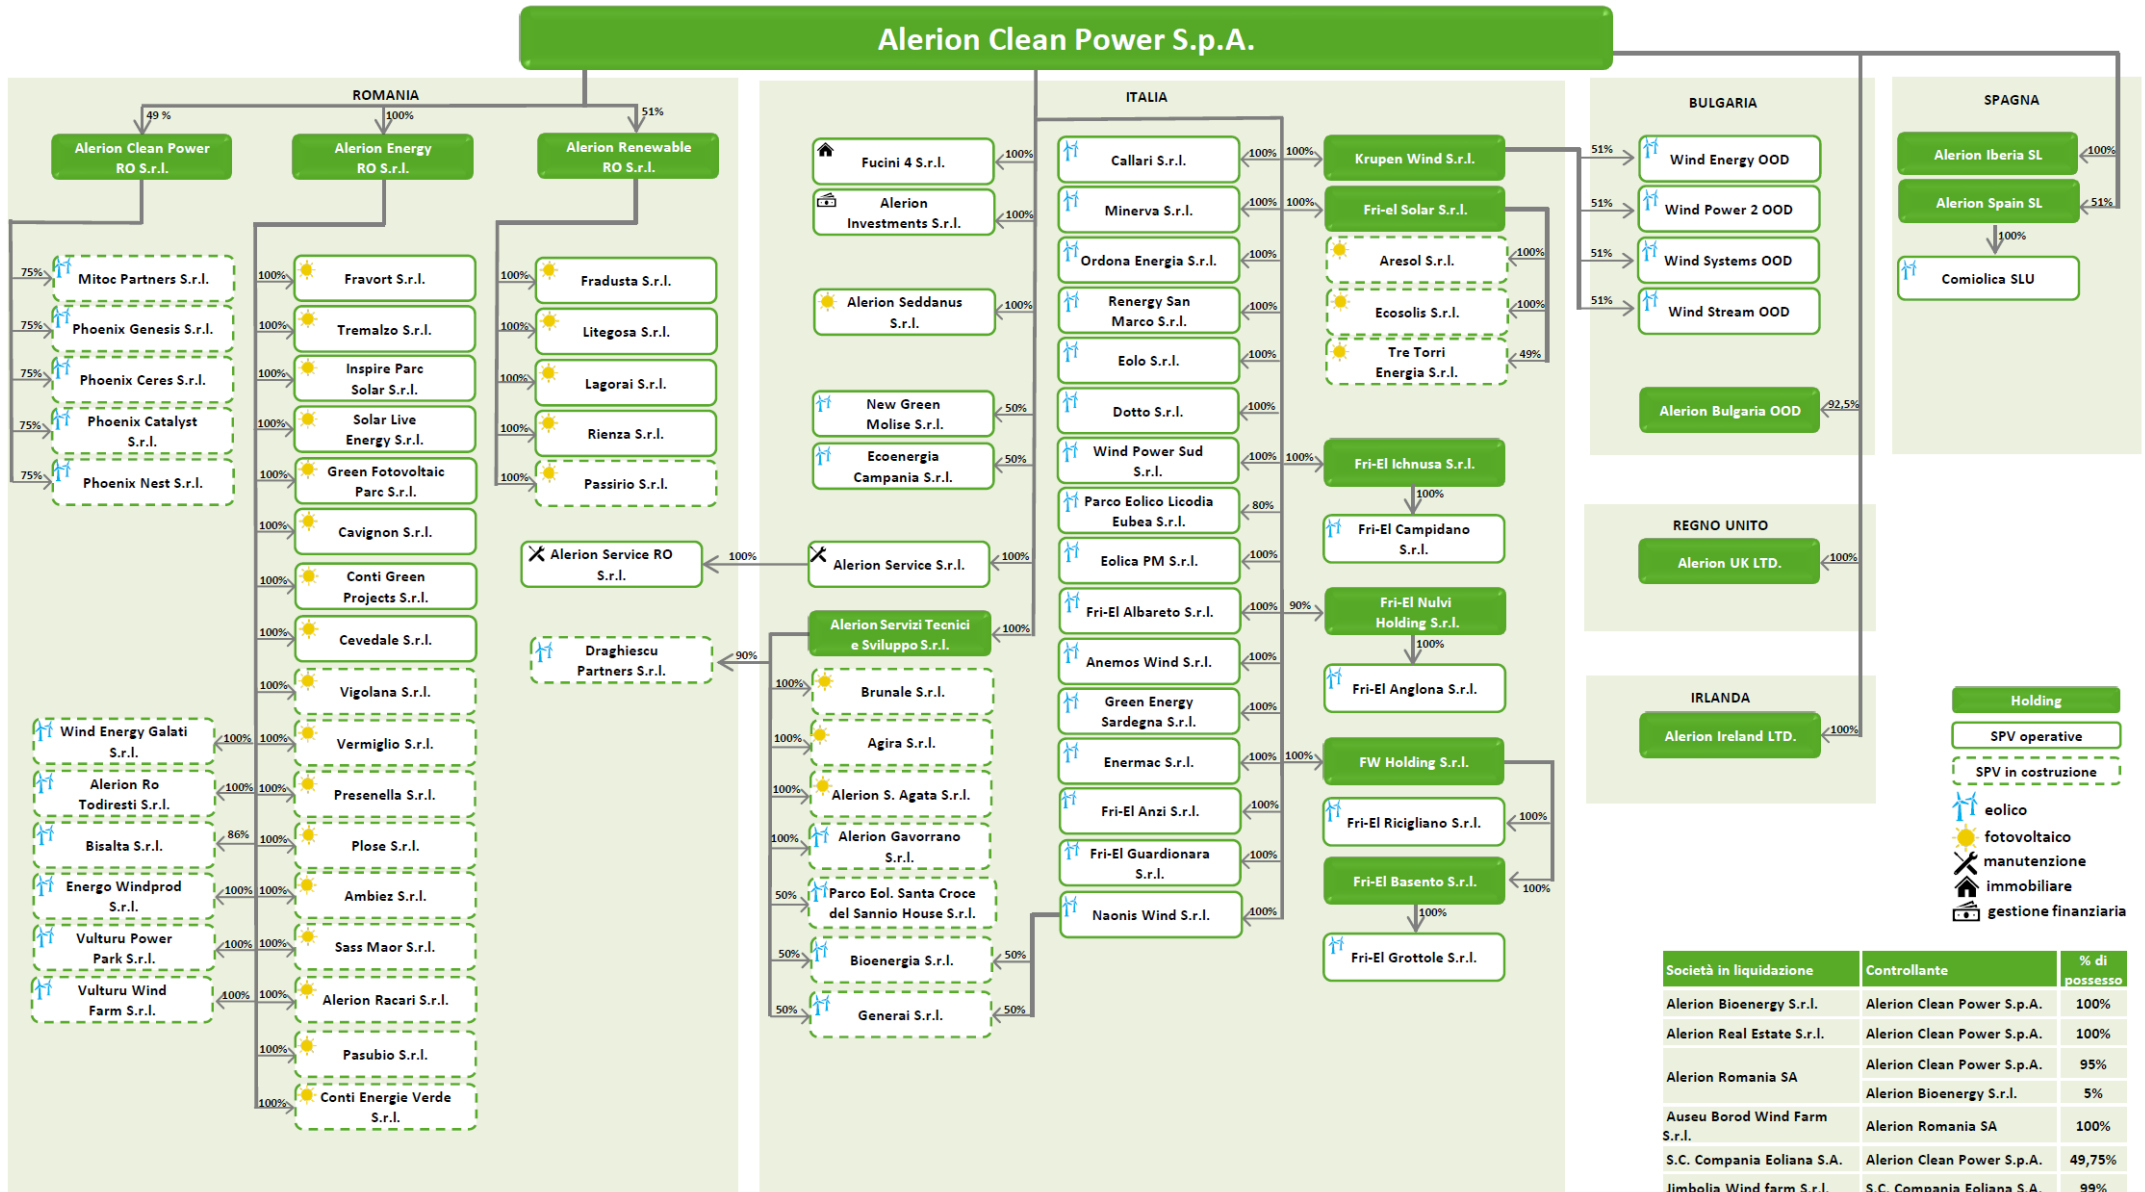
Alerion Clean Power S.p.A.

ROMANIA

49 %
100%
51%

Alerion Clean Power RO S.r.l.
Alerion Energy RO S.r.l.
Alerion Renewable RO S.r.l.

75% Mitoc Partners S.r.l.
75% Phoenix Genesis S.r.l.
75% Phoenix Ceres S.r.l.
75% Phoenix Catalyst S.r.l.
75% Phoenix Nest S.r.l.

100% Fravort S.r.l.
100% Tremalzo S.r.l.
100% Inspire Parc Solar S.r.l.
100% Solar Live Energy S.r.l.
100% Green Fotovoltaic Parc S.r.l.
100% Cavignon S.r.l.
100% Conti Green Projects S.r.l.
100% Cevedale S.r.l.
100% Vigolana S.r.l.
100% Vermiglio S.r.l.
100% Presenella S.r.l.
100% Plose S.r.l.
100% Ambiez S.r.l.
100% Sass Maor S.r.l.
100% Alerion Racari S.r.l.
100% Pasubio S.r.l.
100% Conti Energie Verde S.r.l.

100% Fradusta S.r.l.
100% Litegosa S.r.l.
100% Lagorai S.r.l.
100% Rienza S.r.l.
100% Passirio S.r.l.

Wind Energy Galati S.r.l. 100%
Alerion Ro Todiresti S.r.l. 100%
Bisalta S.r.l. 86%
Energo Windprod S.r.l. 100%
Vulturu Power Park S.r.l. 100%
Vulturu Wind Farm S.r.l. 100%

Alerion Service RO S.r.l. 100%
Draghiescu Partners S.r.l. 90%

ITALIA

Fucini 4 S.r.l. 100%
Alerion Investments S.r.l. 100%
Alerion Seddanus S.r.l. 100%
New Green Molise S.r.l. 50%
Ecoenergia Campania S.r.l. 50%
Alerion Service S.r.l. 100%
Alerion Servizi Tecnici e Sviluppo S.r.l. 100%
100% Brunale S.r.l.
100% Agira S.r.l.
100% Alerion S. Agata S.r.l.
100% Alerion Gavorrano S.r.l.
50% Parco Eol. Santa Croce del Sannio House S.r.l.
50% Bioenergia S.r.l. 50%
50% Generai S.r.l. 50%

Callari S.r.l. 100%
Minerva S.r.l. 100%
Ordona Energia S.r.l. 100%
Renergy San Marco S.r.l. 100%
Eolo S.r.l. 100%
Dotto S.r.l. 100%
Wind Power Sud S.r.l. 100%
Parco Eolico Licodia Eubea S.r.l. 80%
Eolica PM S.r.l. 100%
Fri-El Albareto S.r.l. 100%
Anemos Wind S.r.l. 100%
Green Energy Sardegna S.r.l. 100%
Enermac S.r.l. 100%
Fri-El Anzi S.r.l. 100%
Fri-El Guardionara S.r.l. 100%
Naonis Wind S.r.l. 100%

100% Krupen Wind S.r.l.
100% Fri-el Solar S.r.l.
Aresol S.r.l. 100%
Ecosolis S.r.l. 100%
Tre Torri Energia S.r.l. 49%
100% Fri-El Ichnusa S.r.l.
100% Fri-El Campidano S.r.l.
90% Fri-El Nulvi Holding S.r.l.
100% Fri-El Anglona S.r.l.
100% FW Holding S.r.l.
Fri-El Ricigliano S.r.l. 100%
Fri-El Basento S.r.l. 100%
100% Fri-El Grottole S.r.l.

BULGARIA

51% Wind Energy OOD
51% Wind Power 2 OOD
51% Wind Systems OOD
51% Wind Stream OOD
Alerion Bulgaria OOD 92,5%

SPAGNA

Alerion Iberia SL 100%
Alerion Spain SL 51%
100% Comiolica SLU

REGNO UNITO

Alerion UK LTD. 100%

IRLANDA

Alerion Ireland LTD. 100%

Holding
SPV operative
SPV in costruzione
eolico
fotovoltaico
manutenzione
immobiliare
gestione finanziaria

| Società in liquidazione | Controllante | % di possesso |
|---|---|---|
| Alerion Bioenergy S.r.l. | Alerion Clean Power S.p.A. | 100% |
| Alerion Real Estate S.r.l. | Alerion Clean Power S.p.A. | 100% |
| Alerion Romania SA | Alerion Clean Power S.p.A. | 95% |
| | Alerion Bioenergy S.r.l. | 5% |
| Auseu Borod Wind Farm S.r.l. | Alerion Romania SA | 100% |
| S.C. Compania Eoliana S.A. | Alerion Clean Power S.p.A. | 49,75% |
| Jimbolia Wind farm S.r.l. | S.C. Compania Eoliana S.A. | 99% |